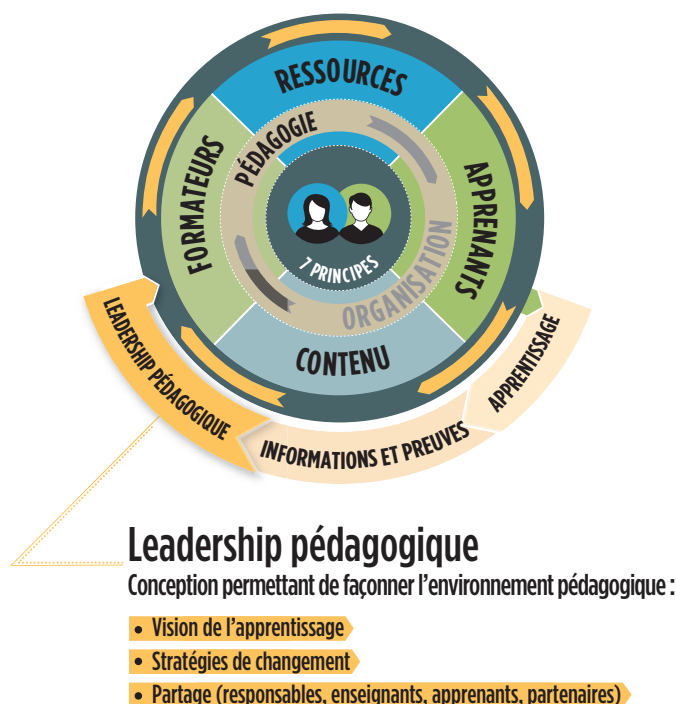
RESSOURCES
PÉDAGOGIE
FORMATEURS
APPRENANTS
7 PRINCIPES
ORGANISATION
CONTENU
LEADERSHIP PÉDAGOGIQUE
APPRENTISSAGE
INFORMATIONS ET PREUVES

Leadership pédagogique
Conception permettant de façonner l'environnement pédagogique :

• Vision de l'apprentissage
• Stratégies de changement
• Partage (responsables, enseignants, apprenants, partenaires)